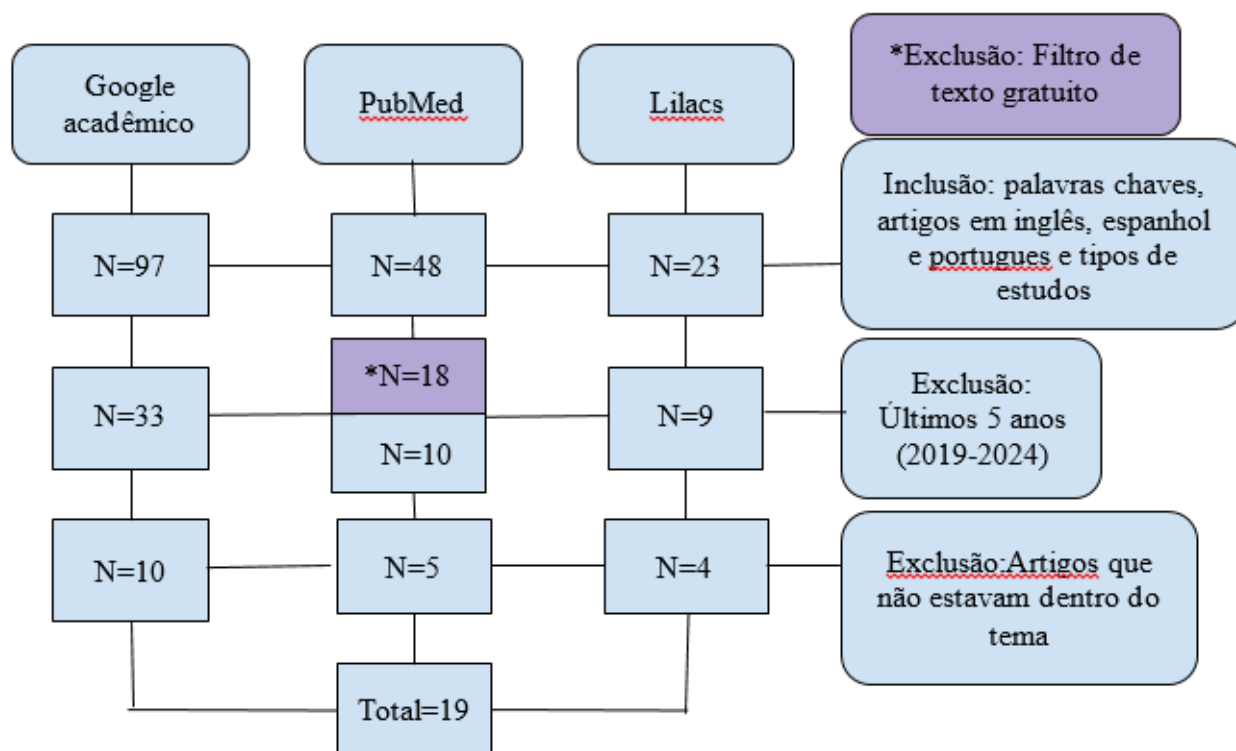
Google acadêmico

PubMed

Lilacs

*Exclusão: Filtro de texto gratuito

N=97

N=48

N=23

Inclusão: palavras chaves, artigos em inglês, espanhol e portugues e tipos de estudos

N=33

*N=18

N=10

N=9

Exclusão: Últimos 5 anos (2019-2024)

N=10

N=5

N=4

Exclusão:Artigos que não estavam dentro do tema

Total=19